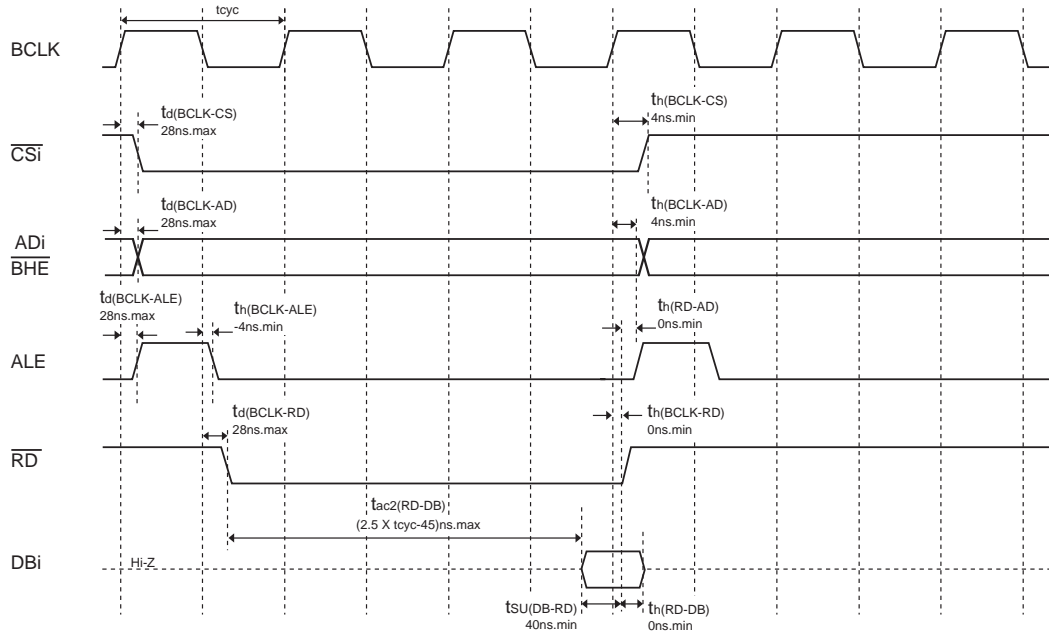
tcyc

BCLK

$t_{d(BCLK-CS)}$
28ns.max

$t_{h(BCLK-CS)}$
4ns.min

$\overline{CSi}$

$t_{d(BCLK-AD)}$
28ns.max

$t_{h(BCLK-AD)}$
4ns.min

ADi
$\overline{BHE}$

$t_{d(BCLK-ALE)}$
28ns.max

$t_{h(BCLK-ALE)}$
-4ns.min

$t_{h(RD-AD)}$
0ns.min

ALE

$t_{d(BCLK-RD)}$
28ns.max

$t_{h(BCLK-RD)}$
0ns.min

$\overline{RD}$

$t_{ac2(RD-DB)}$
(2.5 X tcyc-45)ns.max

DBi

Hi-Z

$t_{SU(DB-RD)}$
40ns.min

$t_{h(RD-DB)}$
0ns.min